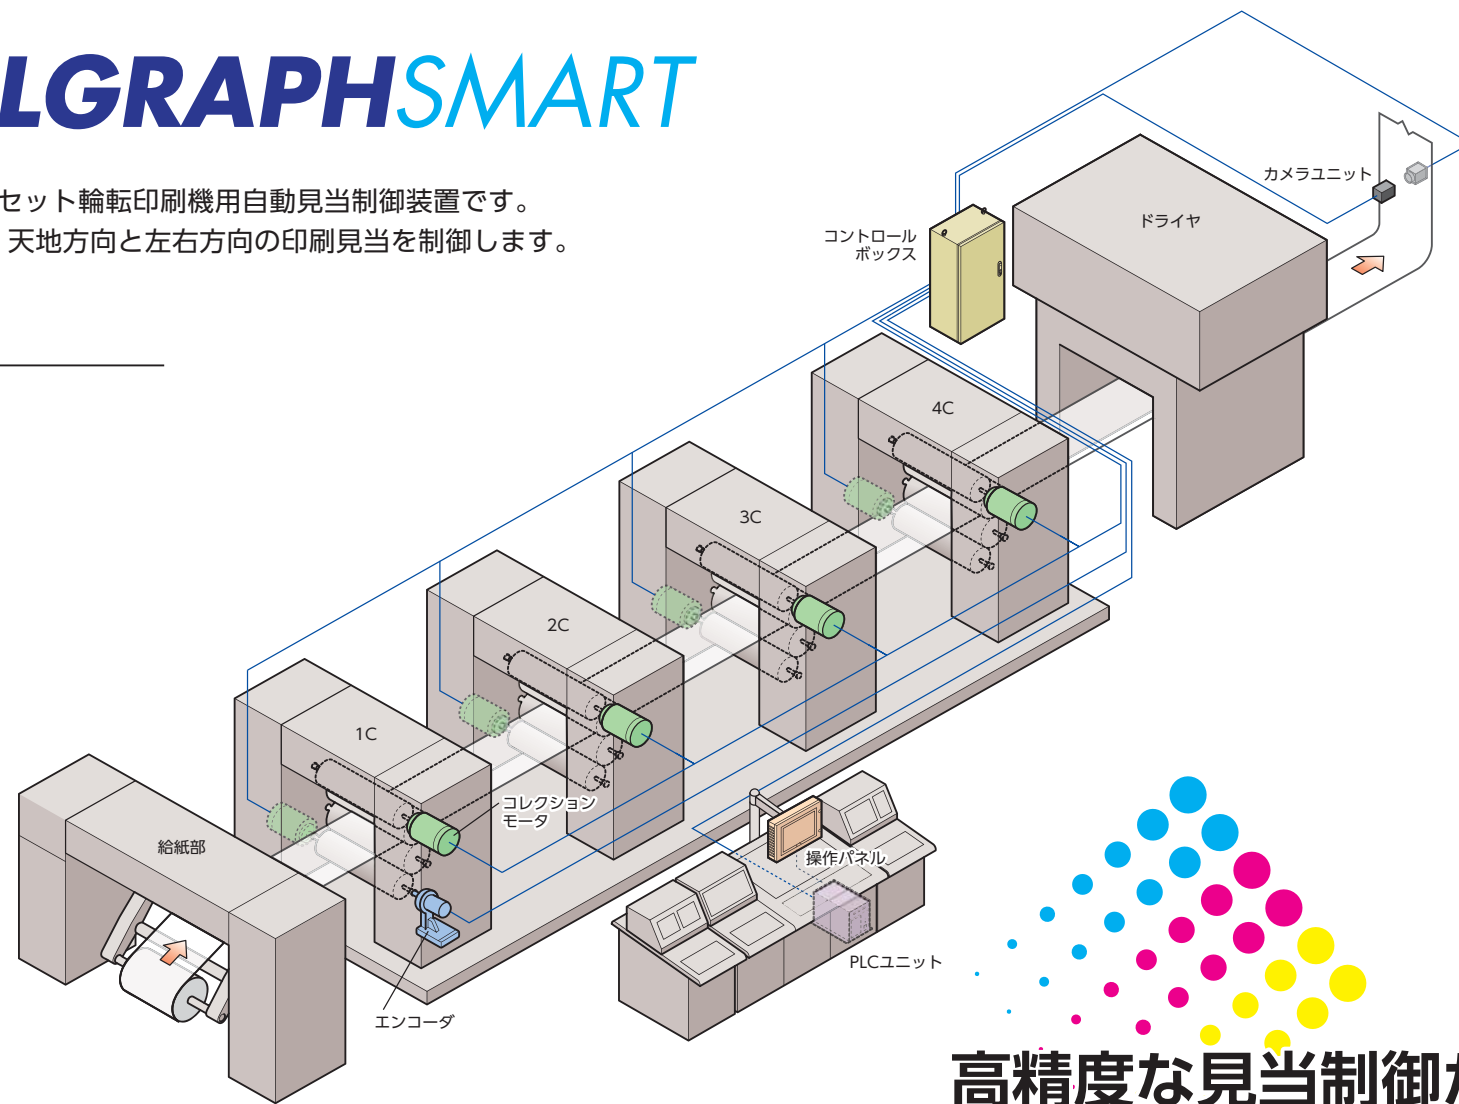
LGRAPHSMART

セット輪転印刷機用自動見当制御装置です。
天地方向と左右方向の印刷見当を制御します。

カメラユニット

ドライヤ

コントロール
ボックス

4C

3C

2C

1C

コレクション
モータ

給紙部

操作パネル

PLCユニット

エンコーダ

高精度な見当制御